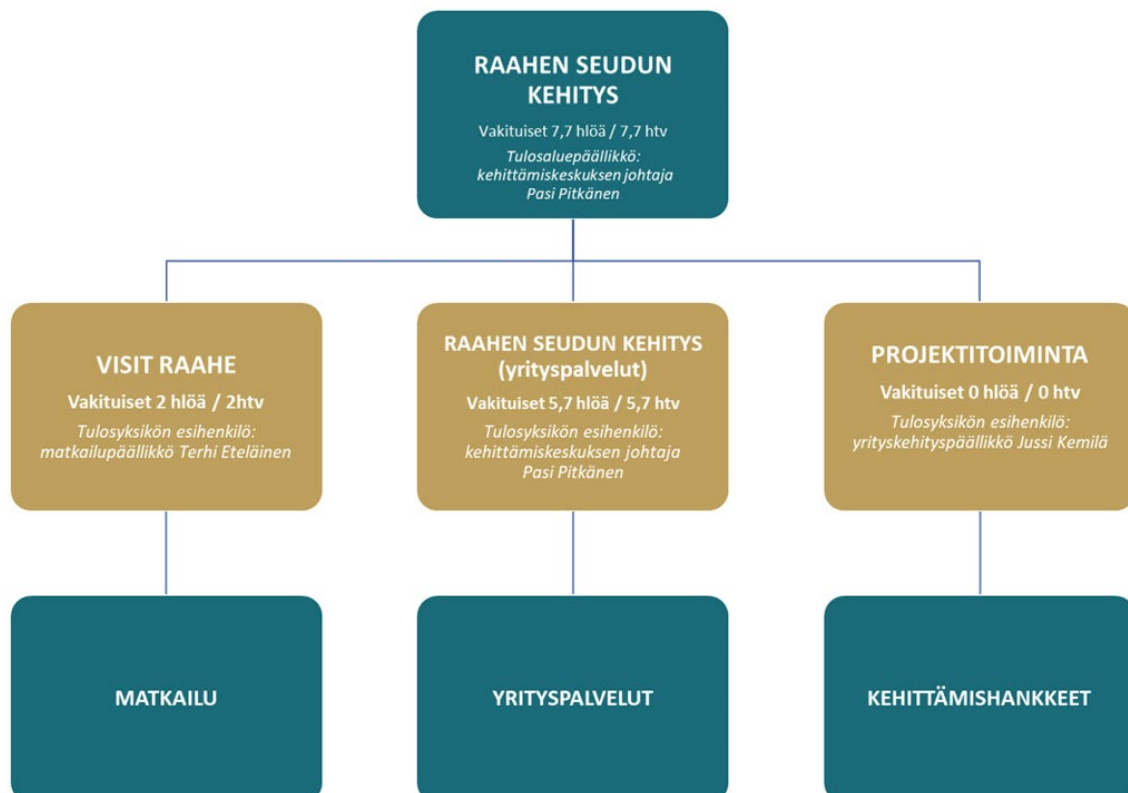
RAAHEN SEUDUN KEHITYS

Vakituiset 7,7 hlöä / 7,7 htv

Tulosaluepäällikkö: kehittämiskeskuksen johtaja Pasi Pitkänen

VISIT RAAHE

Vakituiset 2 hlöä / 2htv

Tulosyksikön esihenkilö: matkailupäällikkö Terhi Eteläinen

RAAHEN SEUDUN KEHITYS (yrityspalvelut)

Vakituiset 5,7 hlöä / 5,7 htv

Tulosyksikön esihenkilö: kehittämiskeskuksen johtaja Pasi Pitkänen

PROJEKTITOIMINTA

Vakituiset 0 hlöä / 0 htv

Tulosyksikön esihenkilö: yrityskehityspäällikkö Jussi Kemilä

MATKAILU

YRITYSPALVELUT

KEHITTÄMISHANKKEET